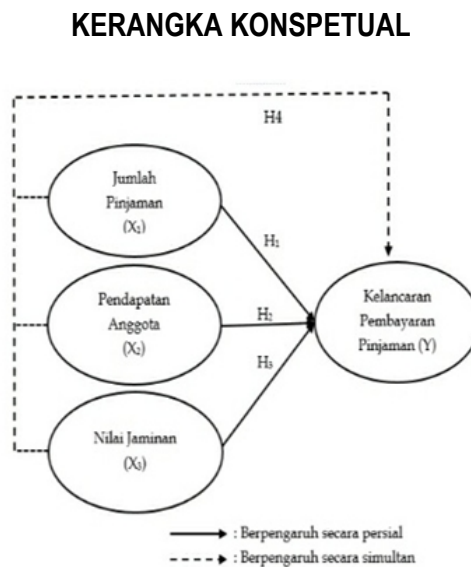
KERANGKA KONSPETUAL

H4

Jumlah Pinjaman $(X_1)$

$H_1$

Pendapatan Anggota $(X_2)$

$H_2$

$H_3$

Kelancaran Pembayaran Pinjaman (Y)

Nilai Jaminan $(X_3)$

: Berpengaruh secara persial

: Berpengaruh secara simultan